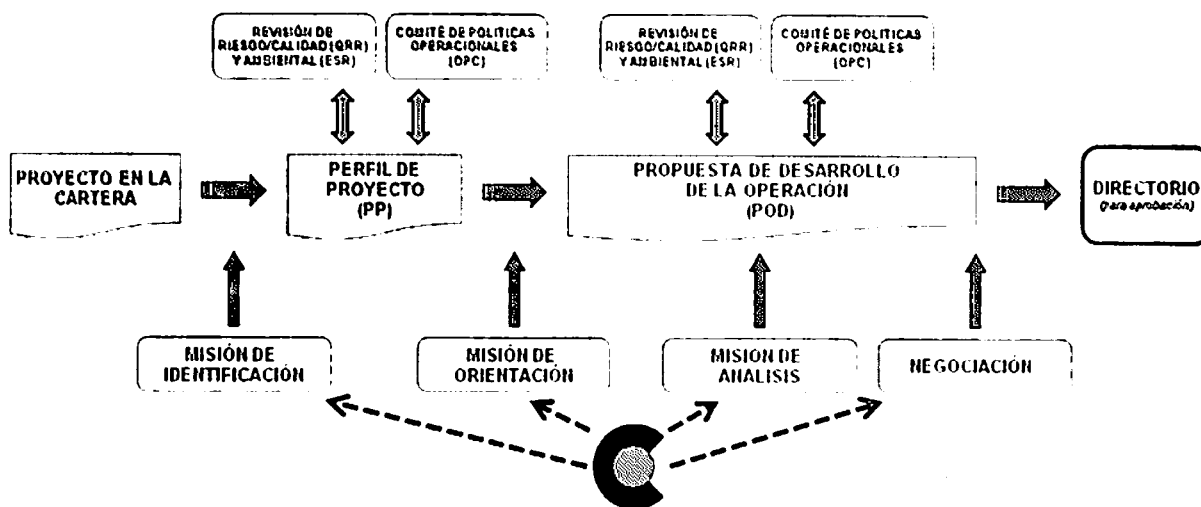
REVISIÓN DE RIESGO/CALIDAD (QRR) Y AMBIENTAL (ESR)

COMITÉ DE POLITICAS OPERACIONALES (OPC)

REVISIÓN DE RIESGO/CALIDAD (QRR) Y AMBIENTAL (ESR)

COMITÉ DE POLITICAS OPERACIONALES (OPC)

PROYECTO EN LA CARTERA

PERFIL DE PROYECTO (PP)

PROPUESTA DE DESARROLLO DE LA OPERACIÓN (POD)

DIRECTORIO (para aprobación)

MISIÓN DE IDENTIFICACIÓN

MISIÓN DE ORIENTACIÓN

MISION DE ANALISIS

NEGOCIACIÓN